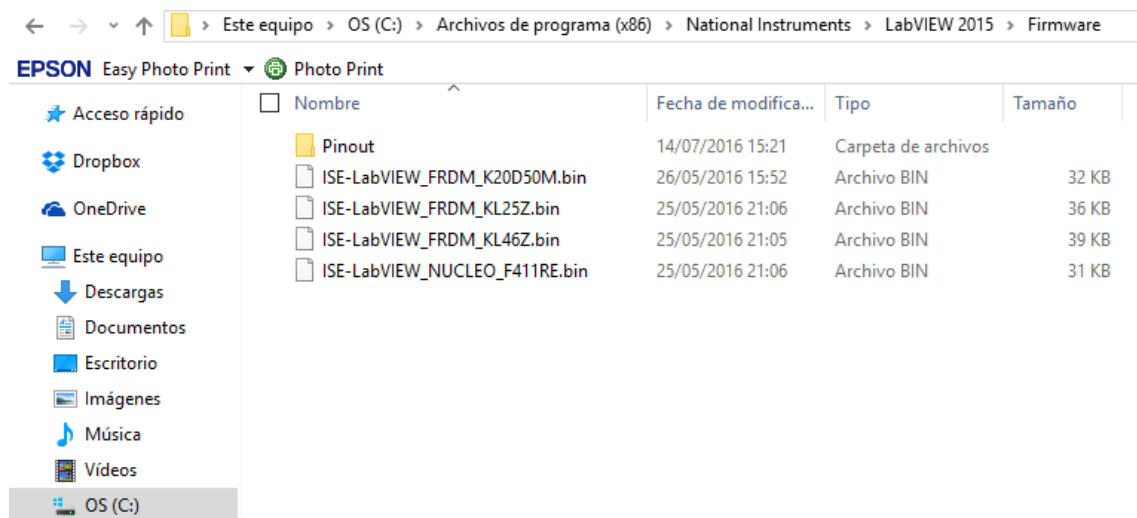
Este equipo > OS (C:) > Archivos de programa (x86) > National Instruments > LabVIEW 2015 > Firmware

EPSON Easy Photo Print ▾ Photo Print

Acceso rápido
Dropbox
OneDrive
Este equipo
Descargas
Documentos
Escritorio
Imágenes
Música
Vídeos
OS (C:)

| Nombre | Fecha de modifica... | Tipo | Tamaño |
|---|---|---|---|
| Pinout | 14/07/2016 15:21 | Carpeta de archivos | |
| ISE-LabVIEW_FRDM_K20D50M.bin | 26/05/2016 15:52 | Archivo BIN | 32 KB |
| ISE-LabVIEW_FRDM_KL25Z.bin | 25/05/2016 21:06 | Archivo BIN | 36 KB |
| ISE-LabVIEW_FRDM_KL46Z.bin | 25/05/2016 21:05 | Archivo BIN | 39 KB |
| ISE-LabVIEW_NUCLEO_F411RE.bin | 25/05/2016 21:06 | Archivo BIN | 31 KB |